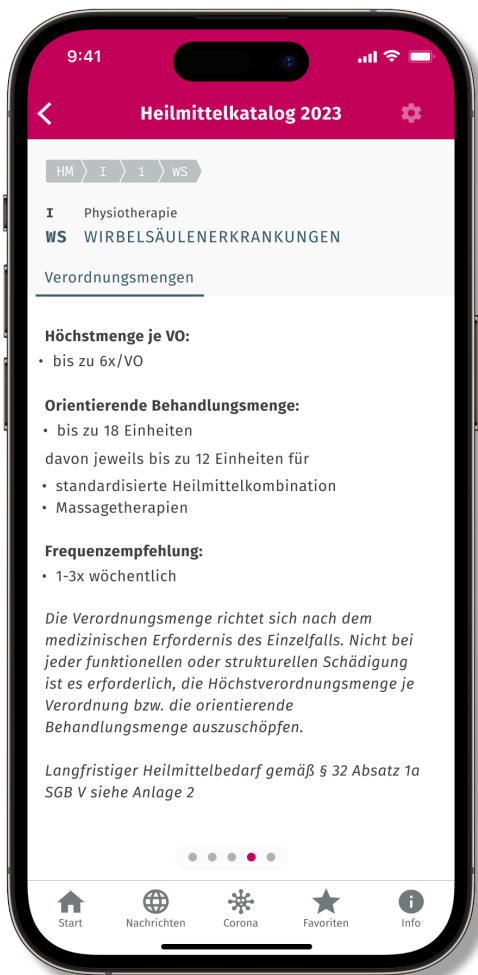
9:41

Heilmittelkatalog 2023

HM I 1 WS

I Physiotherapie
WS WIRBELSÄULENERKRANKUNGEN

Verordnungsmengen

**Höchstmenge je VO:**
• bis zu 6x/VO

**Orientierende Behandlungsmenge:**
• bis zu 18 Einheiten

davon jeweils bis zu 12 Einheiten für
• standardisierte Heilmittelkombination
• Massagetherapien

**Frequenzempfehlung:**
• 1-3x wöchentlich

*Die Verordnungsmenge richtet sich nach dem medizinischen Erfordernis des Einzelfalls. Nicht bei jeder funktionellen oder strukturellen Schädigung ist es erforderlich, die Höchstverordnungsmenge je Verordnung bzw. die orientierende Behandlungsmenge auszuschöpfen.*

*Langfristiger Heilmittelbedarf gemäß § 32 Absatz 1a SGB V siehe Anlage 2*

Start Nachrichten Corona Favoriten Info